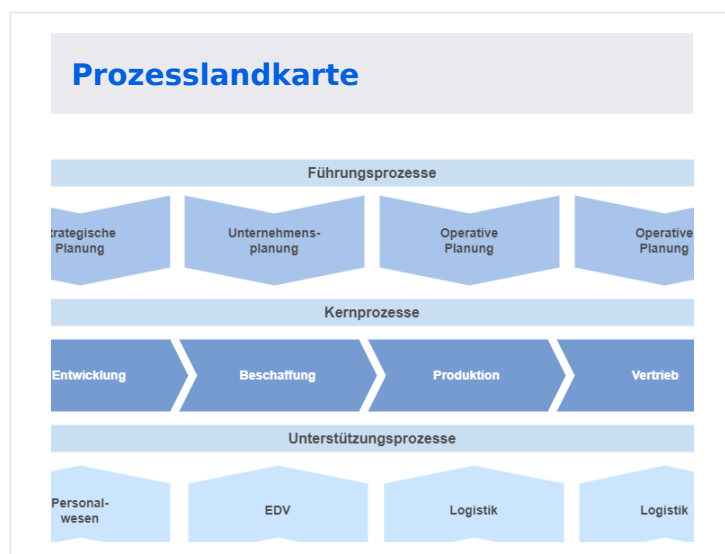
Prozesslandkarte

Führungsprozesse

trategische Planung

Unternehmensplanung

Operative Planung

Operative Planung

Kernprozesse

Entwicklung

Beschaffung

Produktion

Vertrieb

Unterstützungsprozesse

Personalwesen

EDV

Logistik

Logistik